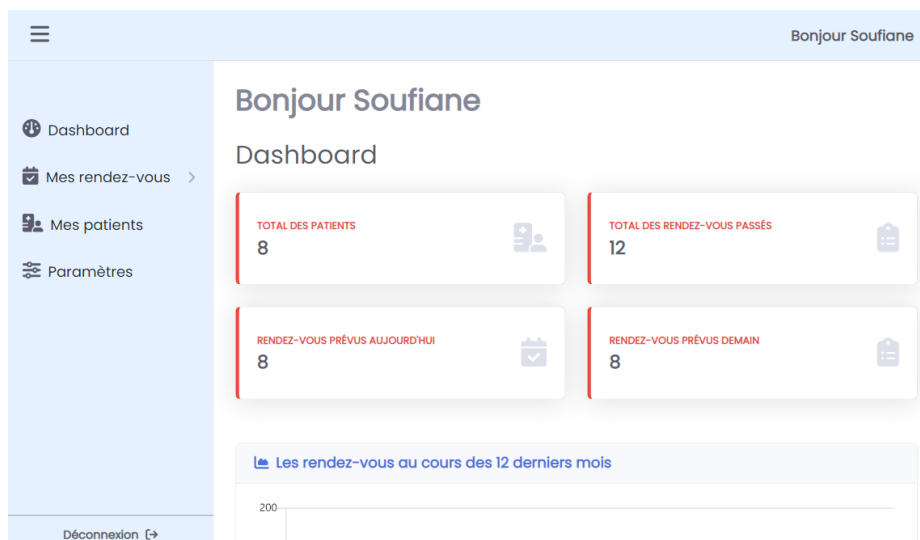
Bonjour Soufiane

Dashboard

Mes rendez-vous

Mes patients

Paramètres

Déconnexion

Bonjour Soufiane

Dashboard

TOTAL DES PATIENTS
8

TOTAL DES RENDEZ-VOUS PASSÉS
12

RENDEZ-VOUS PRÉVUS AUJOURD'HUI
8

RENDEZ-VOUS PRÉVUS DEMAIN
8

Les rendez-vous au cours des 12 derniers mois

200